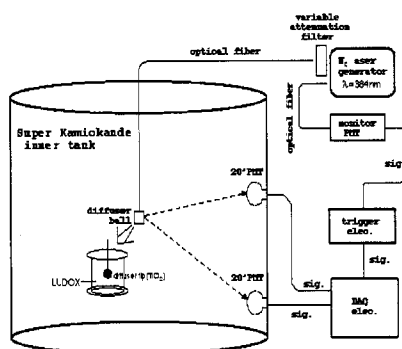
variable attenuation filter

optical fiber

$N_2$ laser generator
λ=384nm

optical fiber

monitor PMT

Super Kamiokande inner tank

diffuser ball

20"PMT

20"PMT

sig.

trigger elec.

sig.

LUDOX

diffuser tip ($TiO_2$)

sig.

sig.

DAQ elec.